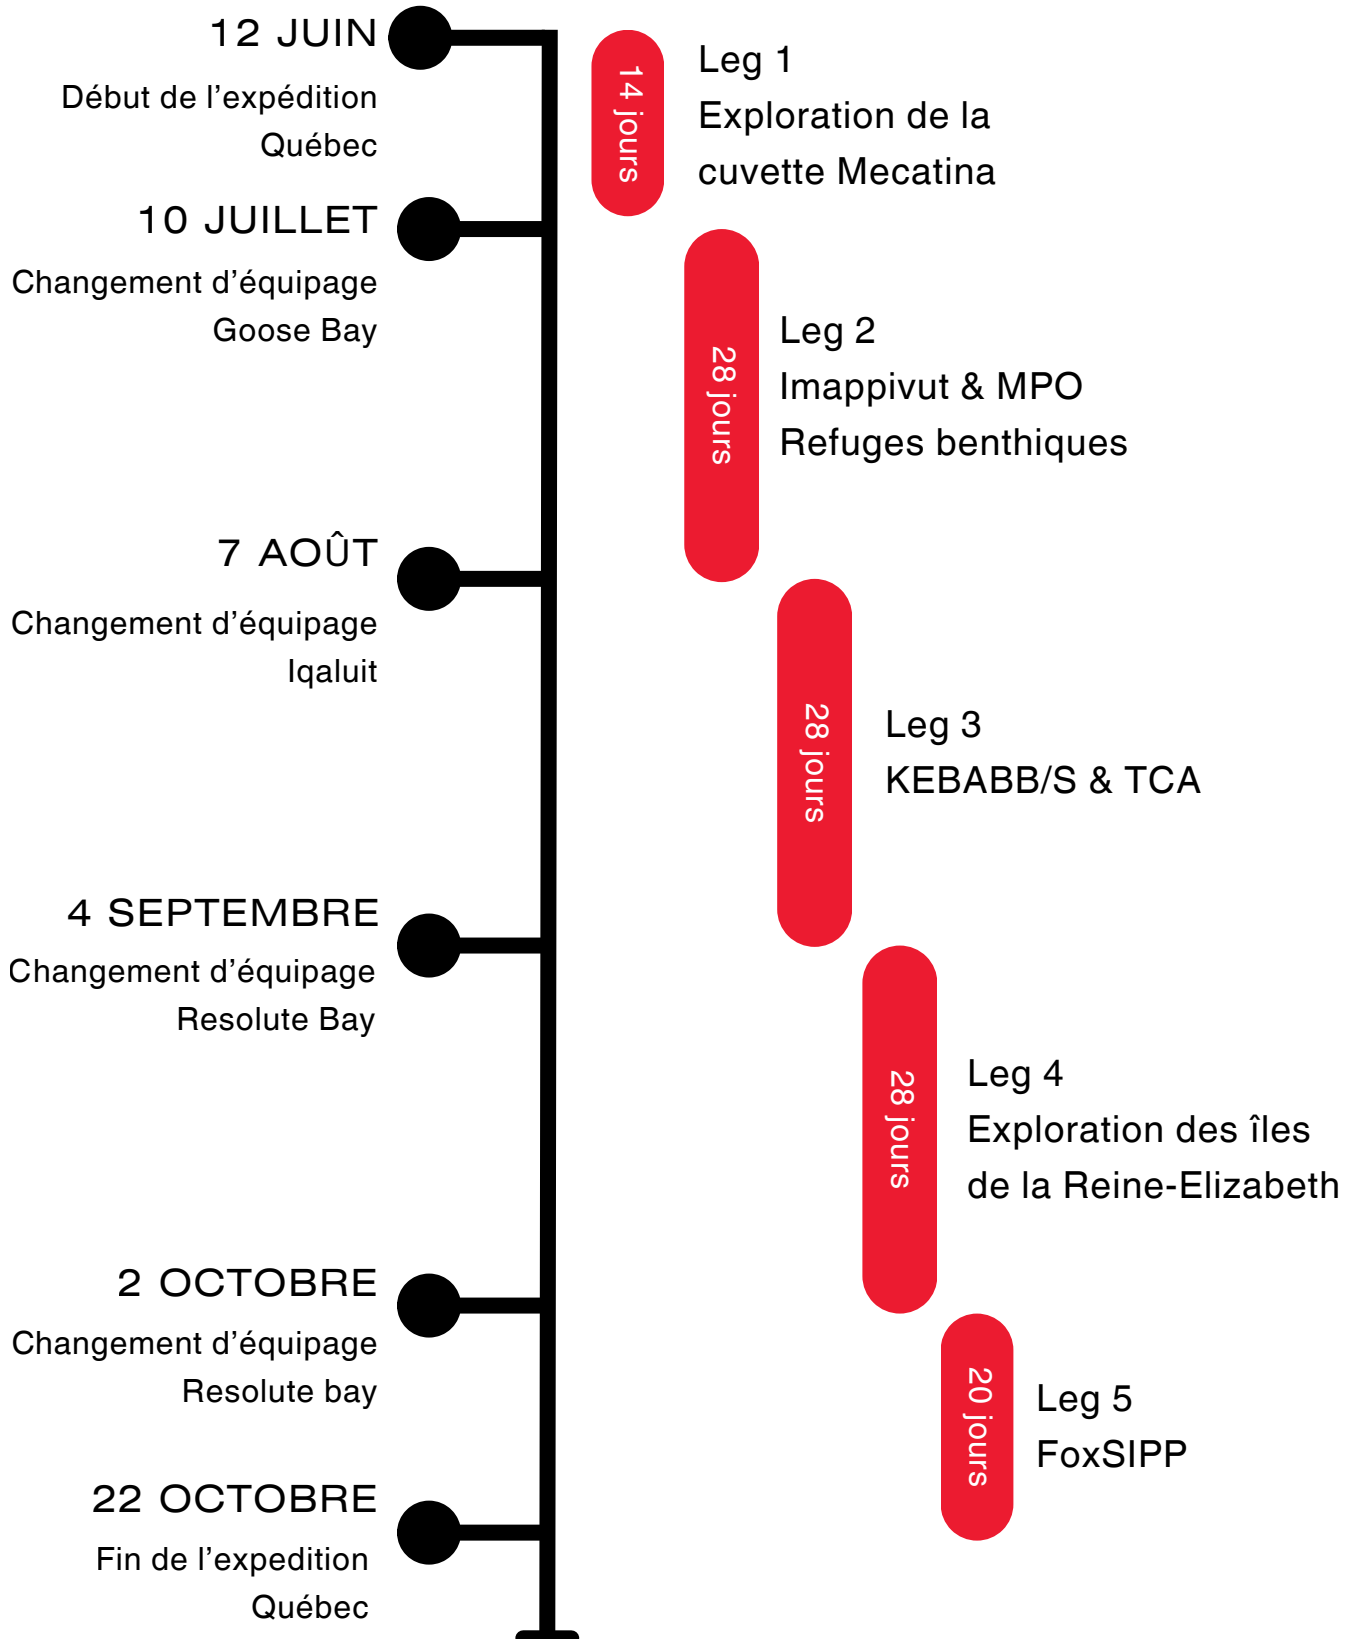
12 JUIN
Début de l'expédition
Québec

14 jours

Leg 1
Exploration de la cuvette Mecatina

10 JUILLET
Changement d'équipage
Goose Bay

28 jours

Leg 2
Imappivut & MPO
Refuges benthiques

7 AOÛT
Changement d'équipage
Iqaluit

28 jours

Leg 3
KEBABB/S & TCA

4 SEPTEMBRE
Changement d'équipage
Resolute Bay

28 jours

Leg 4
Exploration des îles de la Reine-Elizabeth

2 OCTOBRE
Changement d'équipage
Resolute bay

20 jours

Leg 5
FoxSIPP

22 OCTOBRE
Fin de l'expedition
Québec